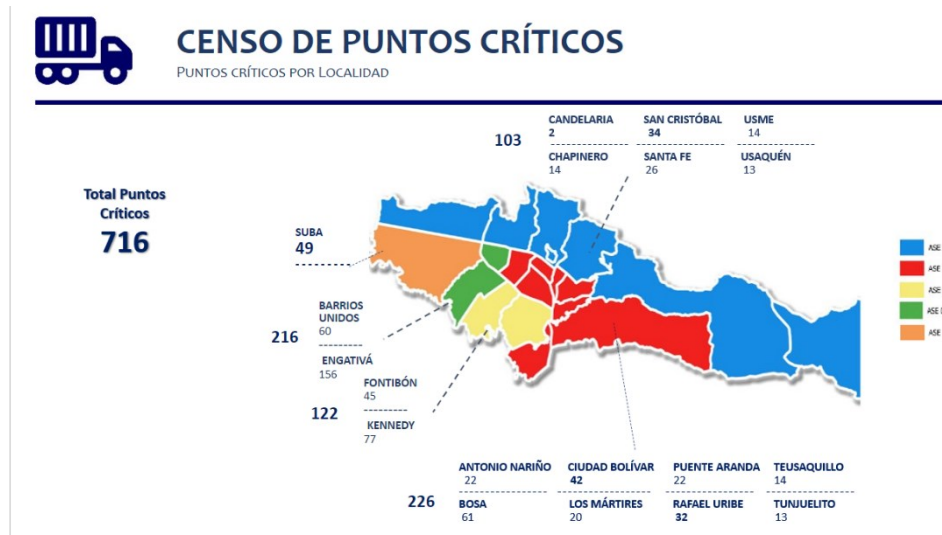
CENSO DE PUNTOS CRÍTICOS
PUNTOS CRÍTICOS POR LOCALIDAD

Total Puntos Críticos
716

103
CANDELARIA 2
SAN CRISTÓBAL 34
USME 14
CHAPINERO 14
SANTA FE 26
USAQUÉN 13

SUBA
49

216
BARRIOS UNIDOS 60
ENGATIVÁ 156

122
FONTIBÓN 45
KENNEDY 77

226
ANTONIO NARIÑO 22
CIUDAD BOLÍVAR 42
PUENTE ARANDA 22
TEUSAQUILLO 14
BOSA 61
LOS MÁRTIRES 20
RAFAEL URIBE 32
TUNJUELITO 13

ASE
ASE
ASE
ASE
ASE